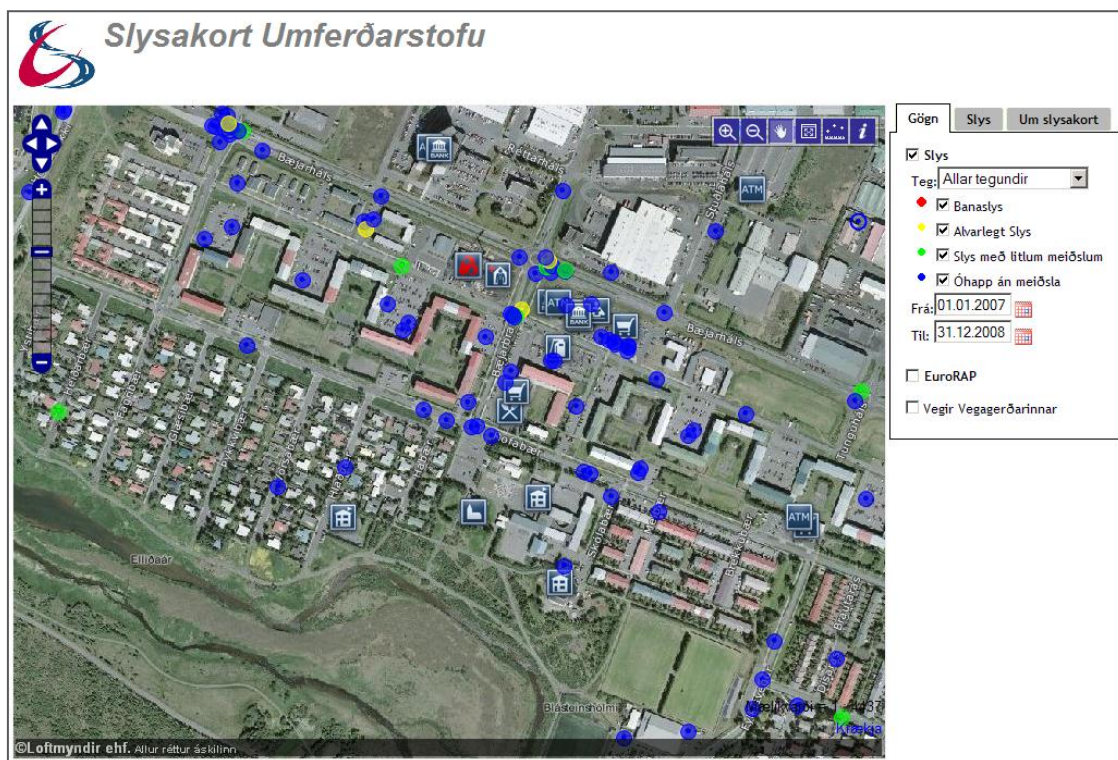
Slysakort Umferðarstofu

BANK
ATM
ATM
BANK
ATM

Bæjarháls
Réttarháls
Stuðlaháls
Bæjarbraut
Bæjarháls
Rofabær
Elliðaár
Selásbraut
Hraunbær
Hraunbær
Blásteinshólmi

Mælikvarði = 1:4437
Krækja

©Loftmyndir ehf. Allur réttur áskilinn

Gögn | Slys | Um slysakort

☑ Slys
Teg: Allar tegundir
☑ Banaslys
☑ Alvarlegt Slys
☑ Slys með litlum meiðslum
☑ Óhapp án meiðsla
Frá: 01.01.2007
Til: 31.12.2008

☐ EuroRAP
☐ Vegir Vegagerðarinnar